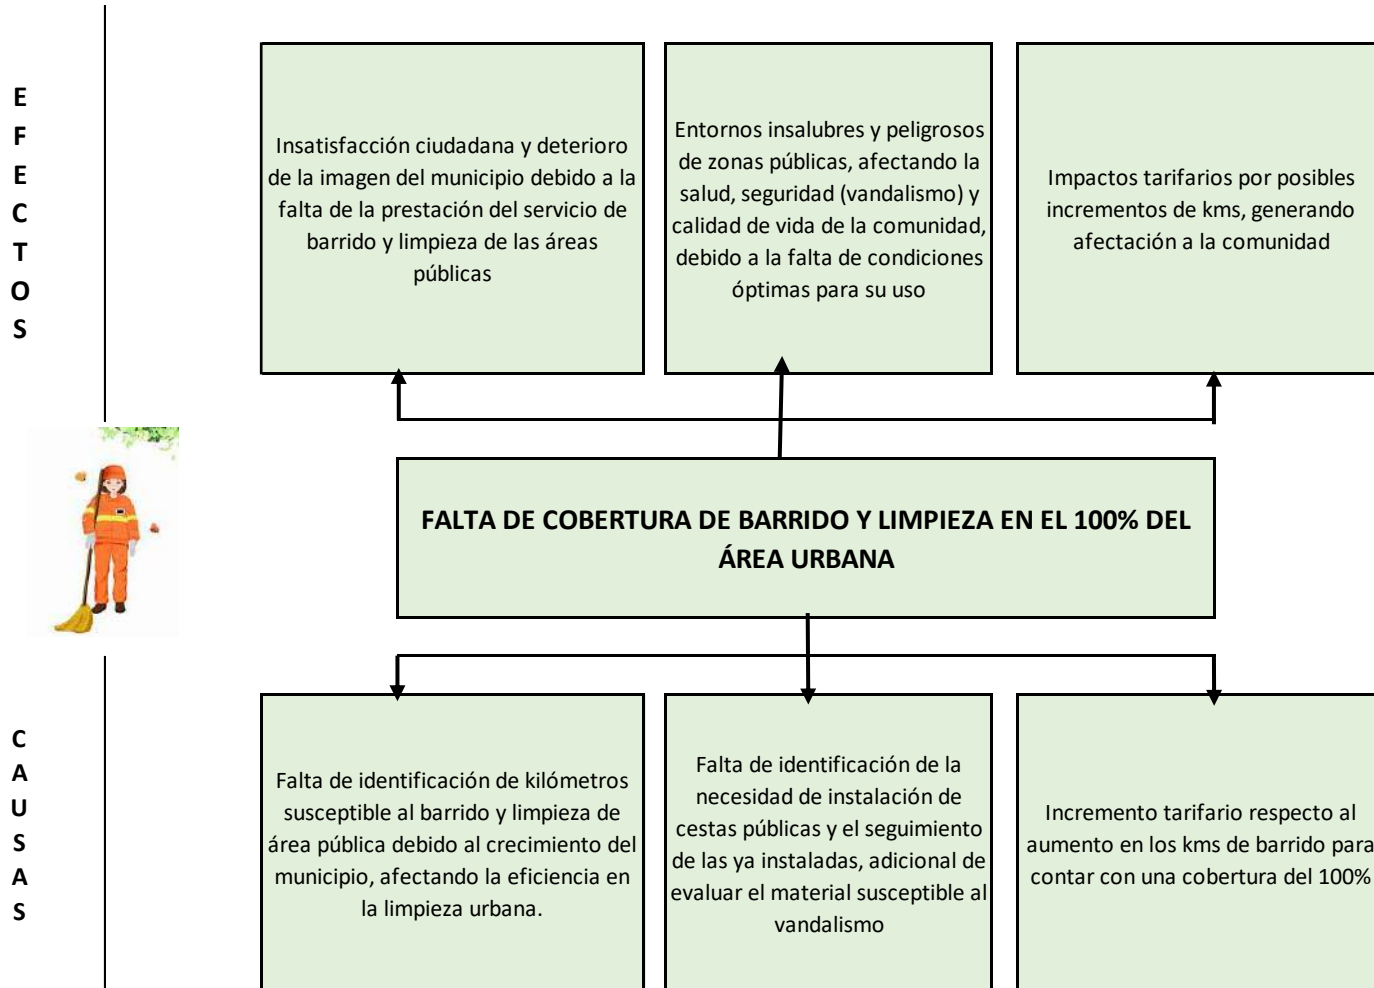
EFECTOS

Insatisfacción ciudadana y deterioro de la imagen del municipio debido a la falta de la prestación del servicio de barrido y limpieza de las áreas públicas

Entornos insalubres y peligrosos de zonas públicas, afectando la salud, seguridad (vandalismo) y calidad de vida de la comunidad, debido a la falta de condiciones óptimas para su uso

Impactos tarifarios por posibles incrementos de kms, generando afectación a la comunidad

FALTA DE COBERTURA DE BARRIDO Y LIMPIEZA EN EL 100% DEL ÁREA URBANA

CAUSAS

Falta de identificación de kilómetros susceptible al barrido y limpieza de área pública debido al crecimiento del municipio, afectando la eficiencia en la limpieza urbana.

Falta de identificación de la necesidad de instalación de cestas públicas y el seguimiento de las ya instaladas, adicional de evaluar el material susceptible al vandalismo

Incremento tarifario respecto al aumento en los kms de barrido para contar con una cobertura del 100%